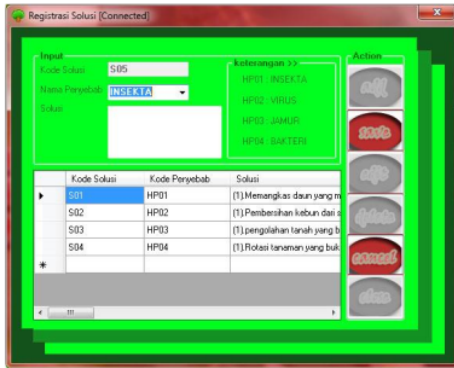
Registrasi Solusi [Connected]

Input
Kode Solusi S05
Nama Penyebab INSEKTA
Solusi

Keterangan >>
HP01 : INSEKTA
HP02 : VIRUS
HP03 : JAMUR
HP04 : BAKTERI

Action
add
save
edit
delete
cancel
close

| | Kode Solusi | Kode Penyebab | Solusi |
|---|---|---|---|
| ▸ | S01 | HP01 | (1).Memangkas daun yang m |
| | S02 | HP02 | (1).Pembersihan kebun dari s |
| | S03 | HP03 | (1).pengolahan tanah yang b |
| | S04 | HP04 | (1).Rotasi tanaman yang buk |
| * | | | |